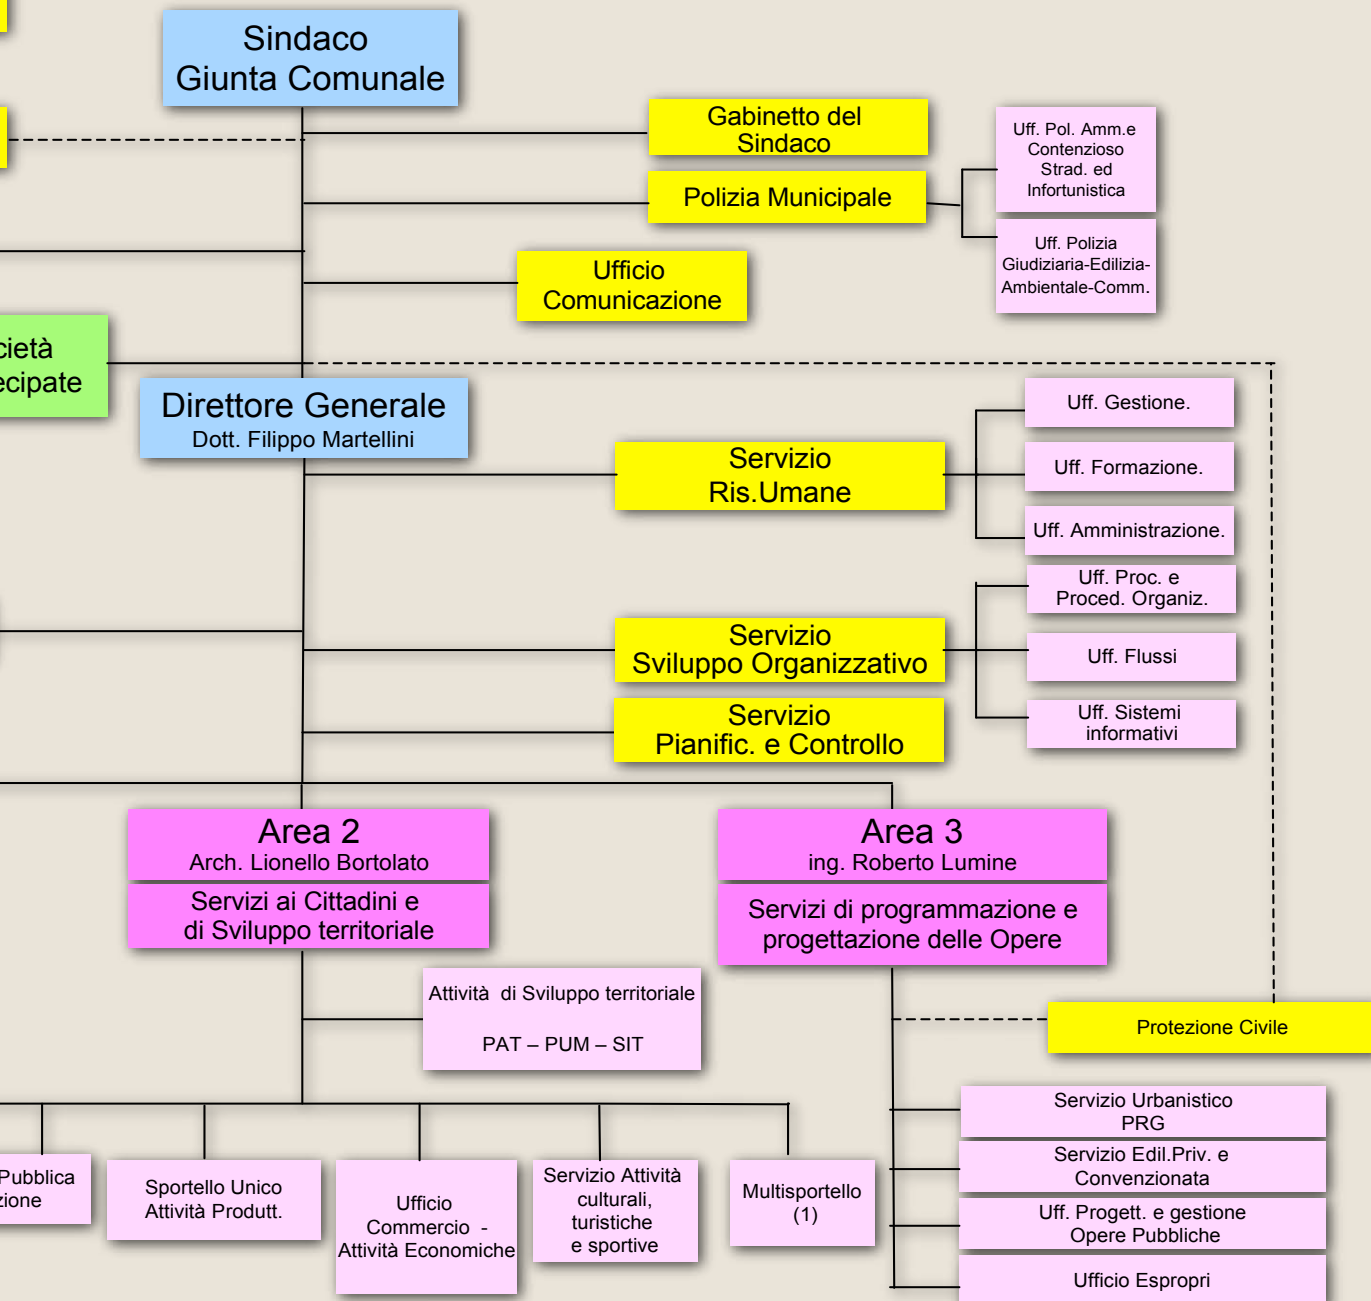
Sindaco
Giunta Comunale

Gabinetto del Sindaco

Polizia Municipale

Uff. Pol. Amm.e Contenzioso Strad. ed Infortunistica

Uff. Polizia Giudiziaria-Edilizia-Ambientale-Comm.

Ufficio Comunicazione

cietà
ecipate

Direttore Generale
Dott. Filippo Martellini

Servizio
Ris.Umane

Uff. Gestione.

Uff. Formazione.

Uff. Amministrazione.

Uff. Proc. e Proced. Organiz.

Servizio
Sviluppo Organizzativo

Uff. Flussi

Servizio
Pianific. e Controllo

Uff. Sistemi informativi

Area 2
Arch. Lionello Bortolato
Servizi ai Cittadini e di Sviluppo territoriale

Area 3
ing. Roberto Lumine
Servizi di programmazione e progettazione delle Opere

Attività di Sviluppo territoriale

PAT – PUM – SIT

Protezione Civile

Servizio Urbanistico PRG

Servizio Edil.Priv. e Convenzionata

Uff. Progett. e gestione Opere Pubbliche

Ufficio Espropri

Pubblica
zione

Sportello Unico Attività Produtt.

Ufficio Commercio - Attività Economiche

Servizio Attività culturali, turistiche e sportive

Multisportello (1)